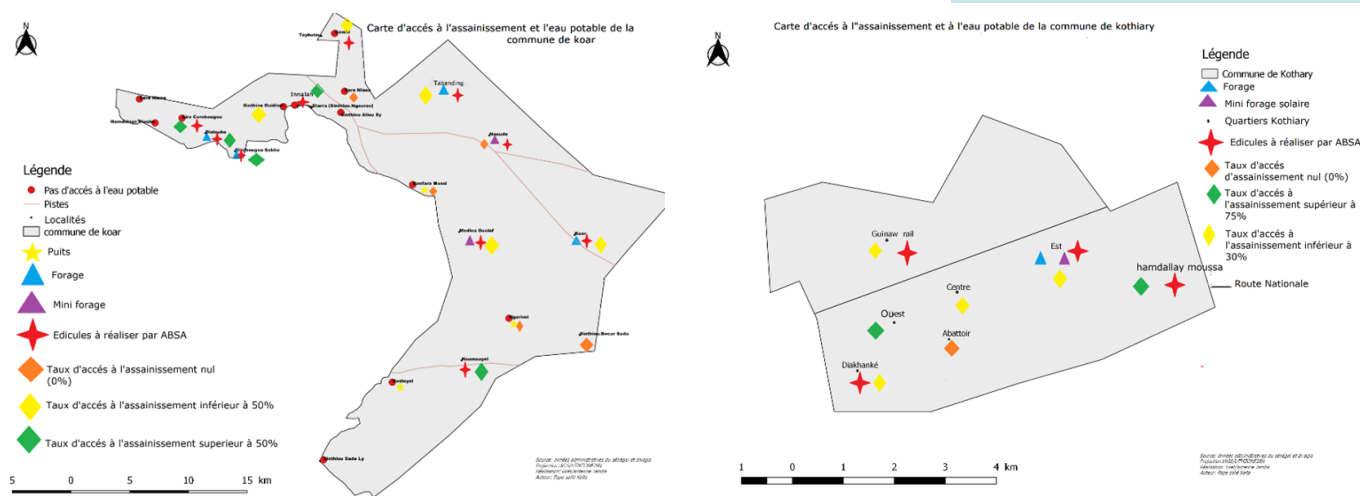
N

Carte d'accés à l'assainissement et l'eau potable de la commune de koar

Toybatou
Taïbanding
Inoolan
Siarra (Sinthiou Ngaoura)
Sinthiou Alimo Sy
Sinthiou Guiding
Hamdallaye Bouré
Massiré
Sinthiou Sakho
Madina Oumar Diao
Koar
Sinthiou Bocar Sada
Diameyel
Sinthiou Sada Ly

Légende
Pas d'accés à l'eau potable
Pistes
Localités
commune de koar
Puits
Forage
Mini forage
Edicules à réaliser par ABSA
Taux d'accés à l'assainissement nul (0%)
Taux d'accés à l'assainissement inférieur à 50%
Taux d'accés à l'assainissement superieur à 50%

5 0 5 10 15 km

Source: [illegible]

N

Carte d'accés à l''assainissement et à l'eau potable de la commune de kothiary

Légende
Commune de Kothary
Forage
Mini forage solaire
Quartiers Kothiary
Edicules à réaliser par ABSA
Taux d'accés d'assainissement nul (0%)
Taux d'accés à l'assainissement supérieur à 75%
Taux d'accés à l'assainissement inférieur à 30%

Guinaw rail
Est
hamdallay moussa
Route Nationale
Centre
Ouest
Abattoir
Diakhanké

1 0 1 2 3 4 km

Source: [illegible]